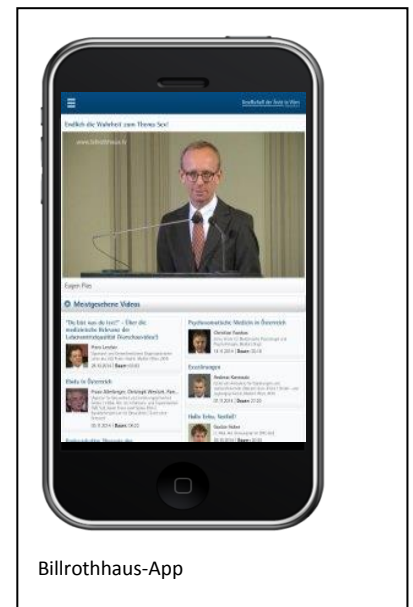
Gesellschaft der Ärzte in Wien

Endlich die Wahrheit zum Thema Sex!

www.billrothhaus.tv

Eugen Pleu

Meistgesehene Videos

"Du bist was du isst!" – Über die medizinische Relevanz der Lebensmittelqualität (Vorschauvideo?)

Hans Lenzau

Psychosomatische Medizin in Österreich

Christian Fazekas

Medien in Österreich

Franz Allerberger, Christoph Wenisch, Hans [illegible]

Essstörungen

Andreas Karwautz

Hallo Echo, Tinnitus!

Markus Huber

Billrothhaus-App